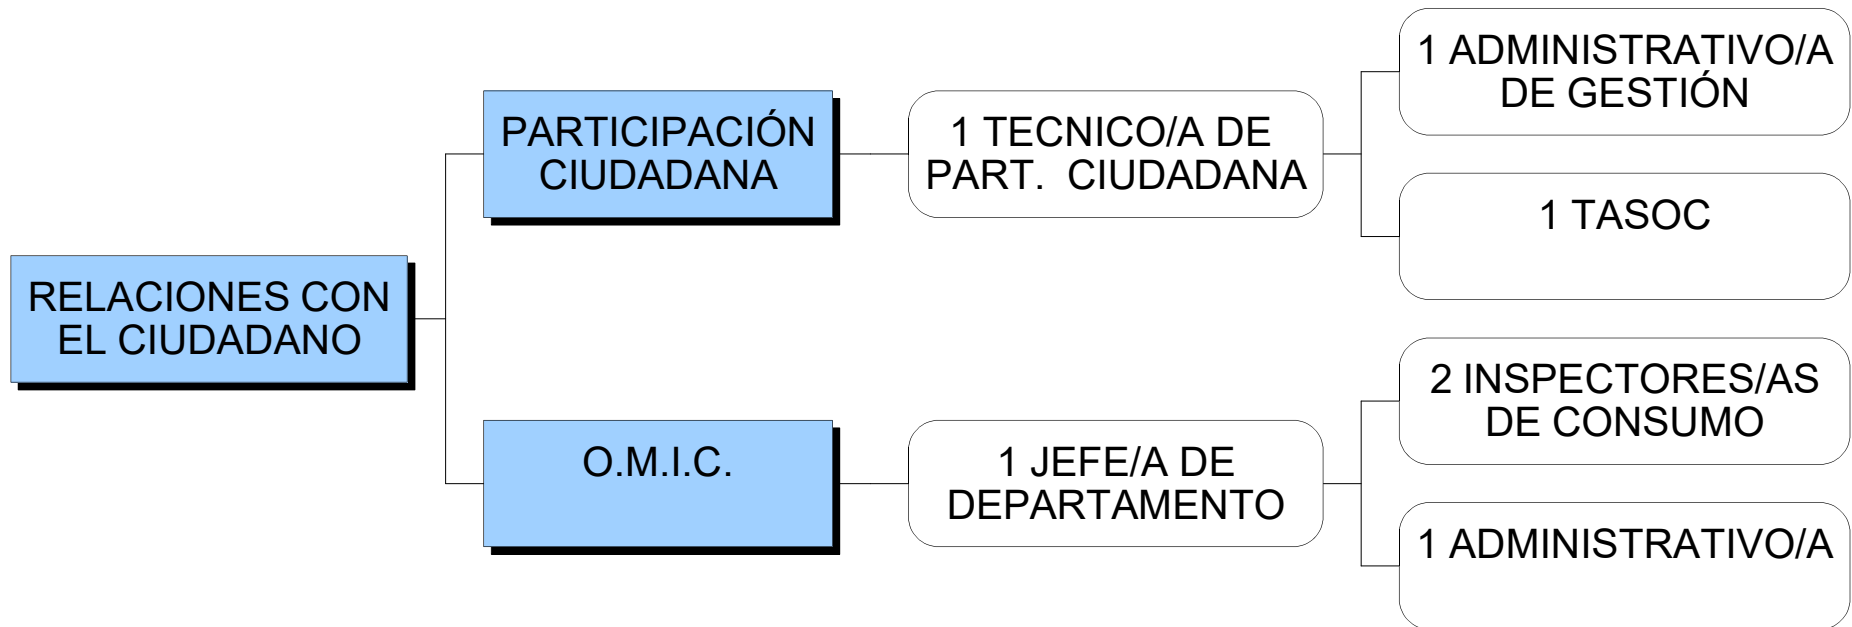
RELACIONES CON EL CIUDADANO

PARTICIPACIÓN CIUDADANA

1 TECNICO/A DE PART. CIUDADANA

1 ADMINISTRATIVO/A DE GESTIÓN

1 TASOC

O.M.I.C.

1 JEFE/A DE DEPARTAMENTO

2 INSPECTORES/AS DE CONSUMO

1 ADMINISTRATIVO/A